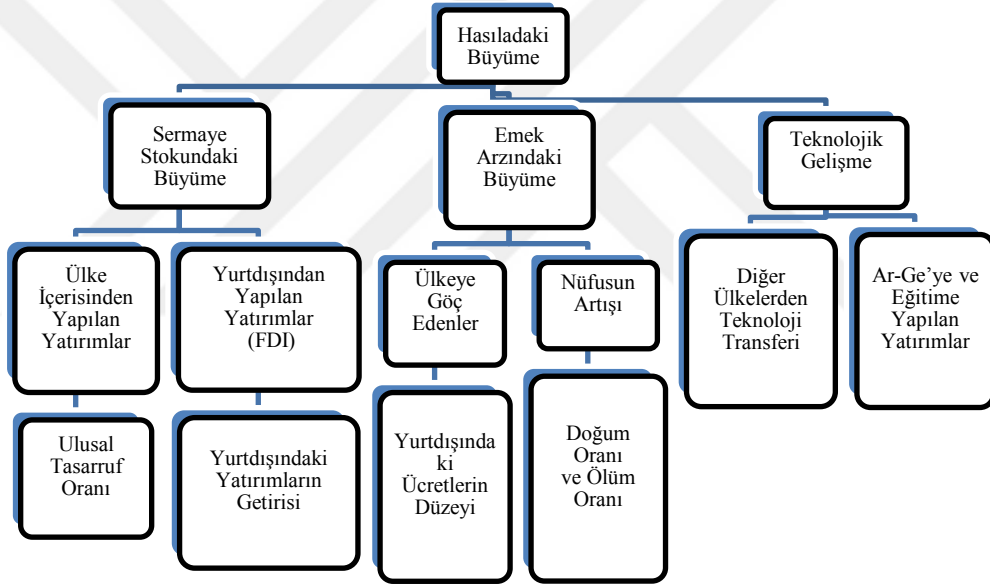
Hasıladaki Büyüme

Sermaye Stokundaki Büyüme

Emek Arzındaki Büyüme

Teknolojik Gelişme

Ülke İçerisinden Yapılan Yatırımlar

Yurtdışından Yapılan Yatırımlar (FDI)

Ülkeye Göç Edenler

Nüfusun Artışı

Diğer Ülkelerden Teknoloji Transferi

Ar-Ge'ye ve Eğitime Yapılan Yatırımlar

Ulusal Tasarruf Oranı

Yurtdışındaki Yatırımların Getirisi

Yurtdışında ki Ücretlerin Düzeyi

Doğum Oranı ve Ölüm Oranı